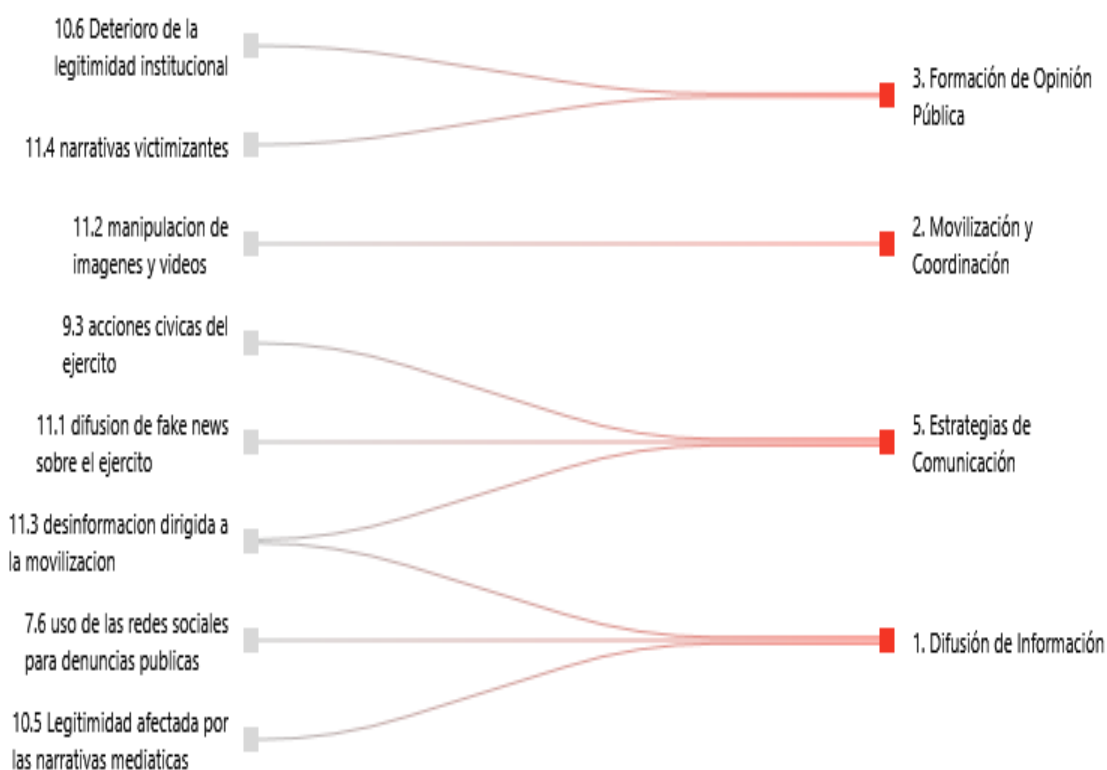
10.6 Deterioro de la legitimidad institucional

11.4 narrativas victimizantes

11.2 manipulacion de imagenes y videos

9.3 acciones civicas del ejercito

11.1 difusion de fake news sobre el ejercito

11.3 desinformacion dirigida a la movilizacion

7.6 uso de las redes sociales para denuncias publicas

10.5 Legitimidad afectada por las narrativas mediaticas

3. Formación de Opinión Pública

2. Movilización y Coordinación

5. Estrategias de Comunicación

1. Difusión de Información